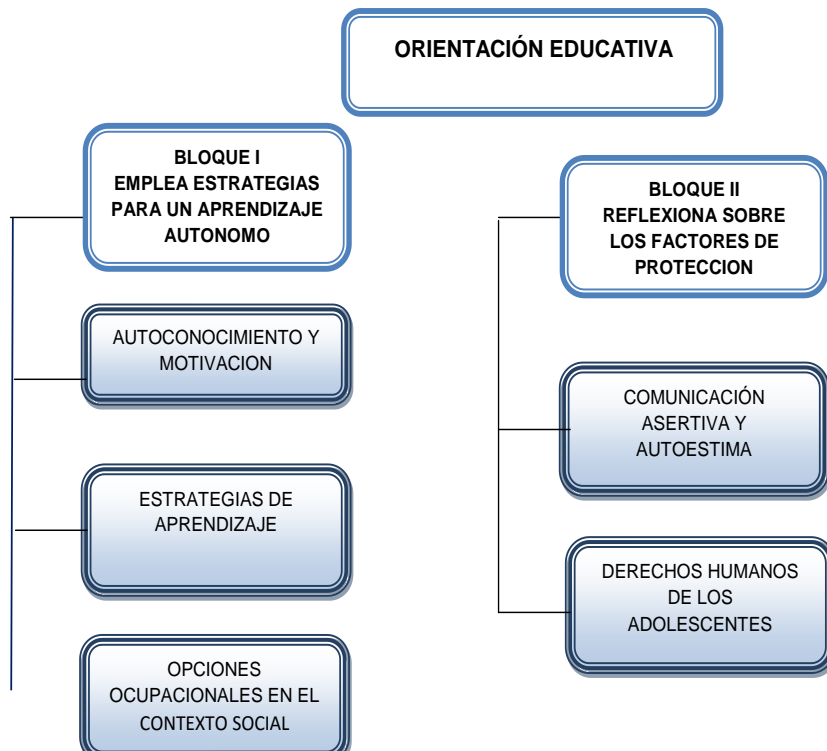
ORIENTACIÓN EDUCATIVA

BLOQUE I
EMPLEA ESTRATEGIAS PARA UN APRENDIZAJE AUTONOMO

AUTOCONOCIMIENTO Y MOTIVACION

ESTRATEGIAS DE APRENDIZAJE

OPCIONES OCUPACIONALES EN EL CONTEXTO SOCIAL

BLOQUE II
REFLEXIONA SOBRE LOS FACTORES DE PROTECCION

COMUNICACIÓN ASERTIVA Y AUTOESTIMA

DERECHOS HUMANOS DE LOS ADOLESCENTES